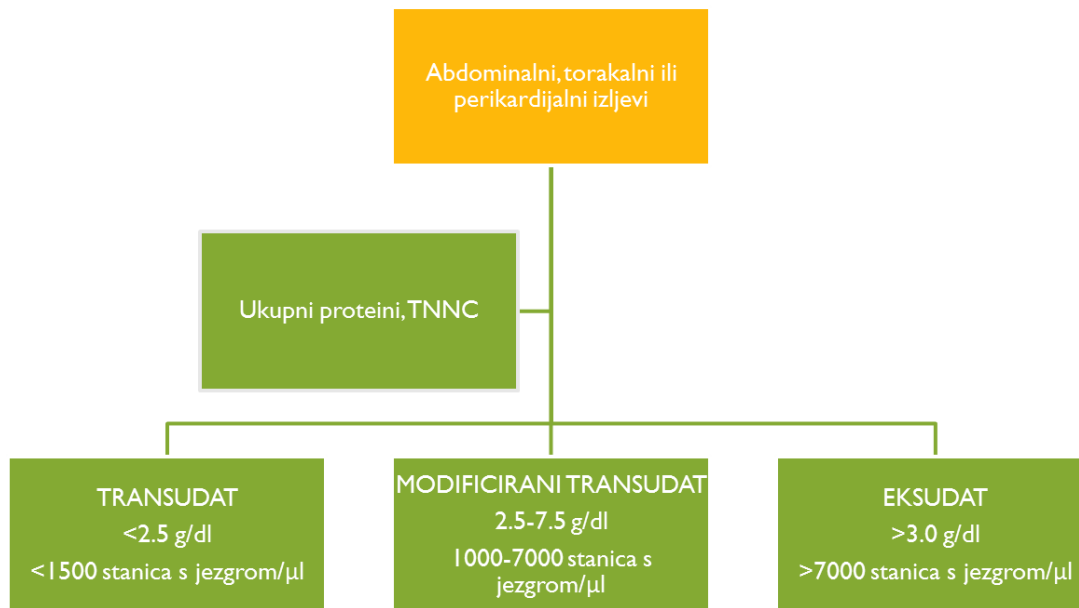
Abdominalni, torakalni ili perikardijalni izljevi

Ukupni proteini, TNNC

TRANSUDAT
<2.5 g/dl
<1500 stanica s jezgrom/µl

MODIFICIRANI TRANSUDAT
2.5-7.5 g/dl
1000-7000 stanica s jezgrom/µl

EKSUDAT
>3.0 g/dl
>7000 stanica s jezgrom/µl